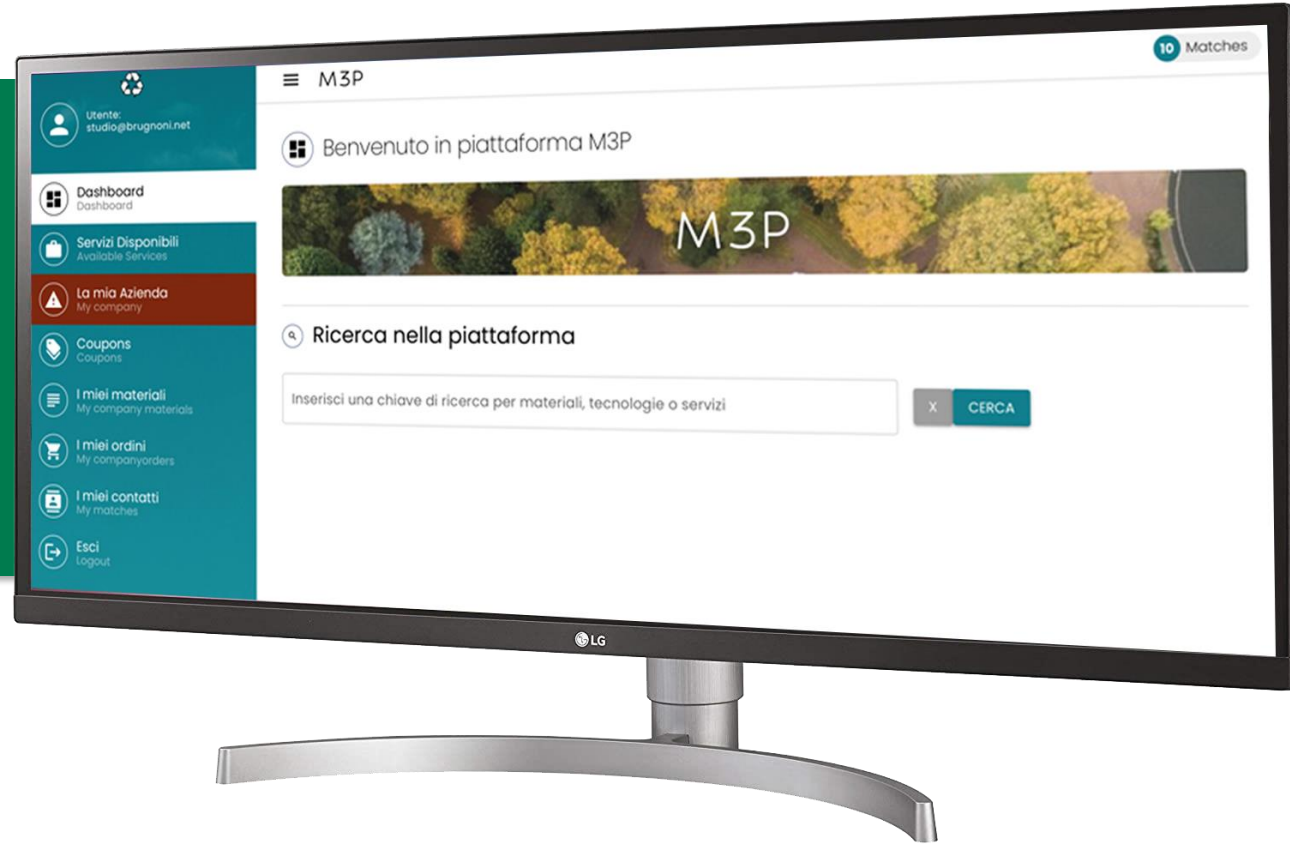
Utente:
studio@brugnoni.net

Dashboard
Dashboard

Servizi Disponibili
Available Services

La mia Azienda
My company

Coupons
Coupons

I miei materiali
My company materials

I miei ordini
My companyorders

I miei contatti
My matches

Esci
Logout

M3P

10 Matches

Benvenuto in piattaforma M3P

M3P

Ricerca nella piattaforma

Inserisci una chiave di ricerca per materiali, tecnologie o servizi

X CERCA

LG